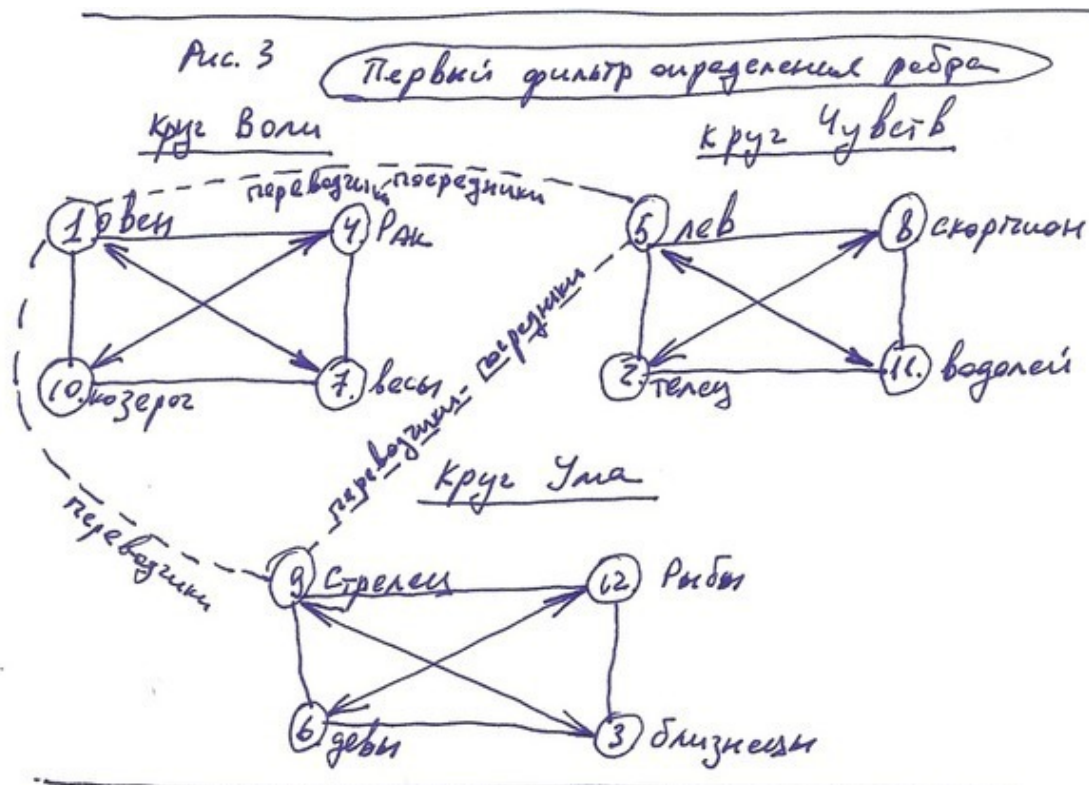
Рис. 3 Первый фильтр определения ребра

Круг Воли

Круг Чувств

переводчики-посредники

1 овен

4 Рак

10 козерог

7 весы

5 лев

8 скорпион

2 телец

11 водолей

переводчики-посредники

Круг Ума

переводчики

9 Стрелец

12 Рыбы

6 девы

3 близнецы